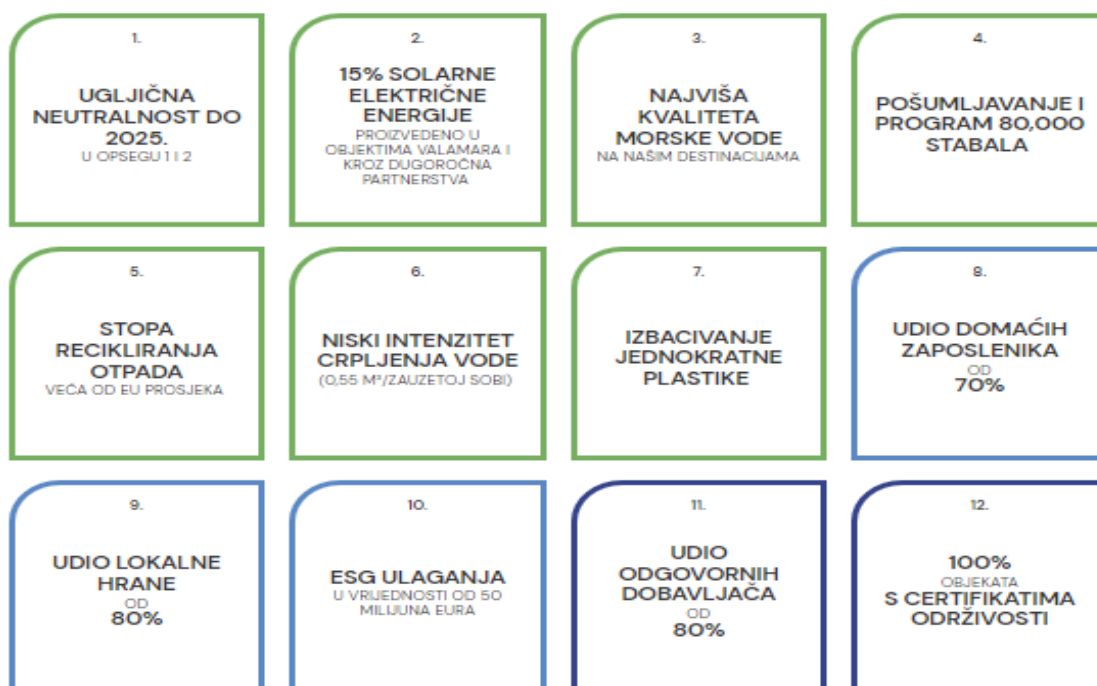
1.

UGLJIČNA NEUTRALNOST DO 2025.
U OPSEGU 1 I 2

2.

15% SOLARNE ELEKTRIČNE ENERGIJE
PROIZVEDENO U OBJEKTIMA VALAMARA I KROZ DUGOROČNA PARTNERSTVA

3.

NAJVIŠA KVALITETA MORSKE VODE
NA NAŠIM DESTINACIJAMA

4.

POŠUMLJAVANJE I PROGRAM 80,000 STABALA

5.

STOPA RECIKLIRANJA OTPADA
VEĆA OD EU PROSJEKA

6.

NISKI INTENZITET CRPLJENJA VODE
(0,55 M³/ZAUZETOJ SOBI)

7.

IZBACIVANJE JEDNOKRATNE PLASTIKE

8.

UDIO DOMAĆIH ZAPOSLENIKA
OD
70%

9.

UDIO LOKALNE HRANE
OD
80%

10.

ESG ULAGANJA
U VRIJEDNOSTI OD 50 MILIJUNA EURA

11.

UDIO ODGOVORNIH DOBAVLJAČA
OD
80%

12.

100%
OBJEKATA
S CERTIFIKATIMA ODRŽIVOSTI